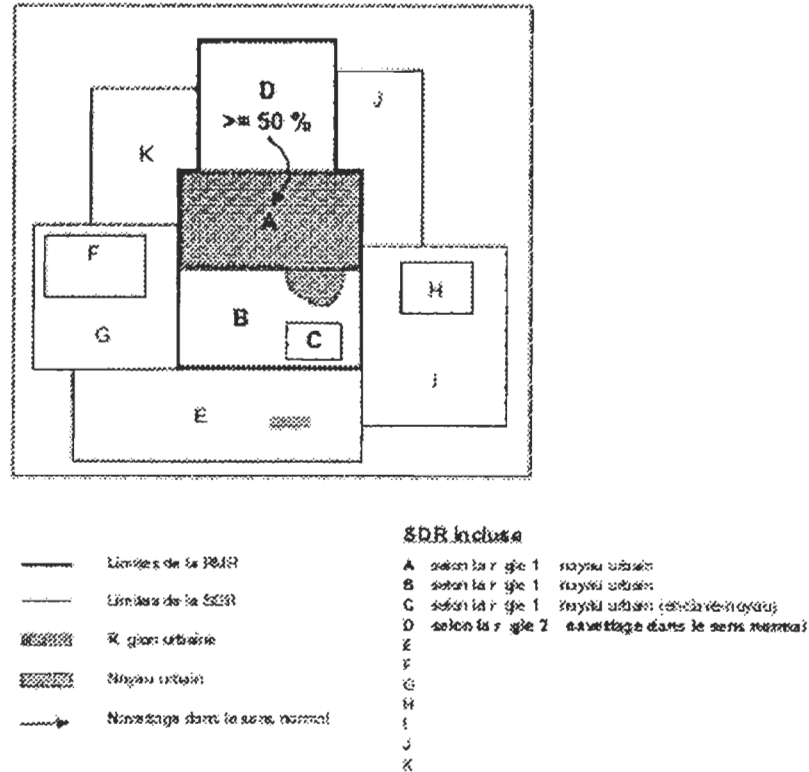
D
>= 50 %

J

K

A

F

H

G

B

C

I

E

Limites de la RMR

Limites de la SDR

Région urbaine

Noyau urbain

Navettage dans le sens normal

SDR incluse

A selon la règle 1 noyau urbain
B selon la règle 1 noyau urbain
C selon la règle 1 noyau urbain (enclave-noyau)
D selon la règle 2 navettage dans le sens normal
E
F
G
H
I
J
K